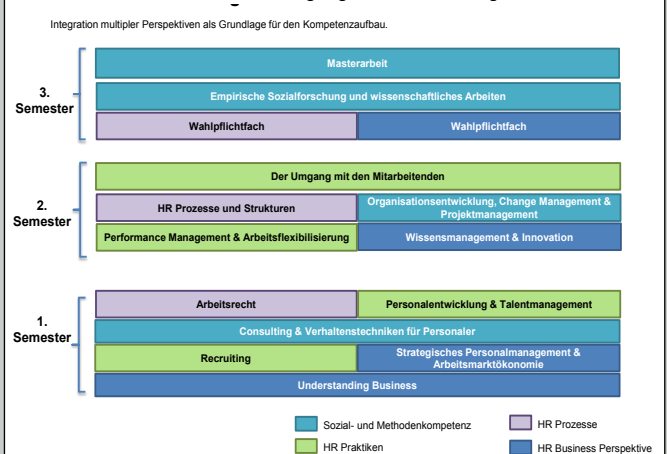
Integration multipler Perspektiven als Grundlage für den Kompetenzaufbau.

3. Semester

Masterarbeit

Empirische Sozialforschung und wissenschaftliches Arbeiten

Wahlpflichtfach

Wahlpflichtfach

2. Semester

Der Umgang mit den Mitarbeitenden

HR Prozesse und Strukturen

Organisationsentwicklung, Change Management & Projektmanagement

Performance Management & Arbeitsflexibilisierung

Wissensmanagement & Innovation

1. Semester

Arbeitsrecht

Personalentwicklung & Talentmanagement

Consulting & Verhaltenstechniken für Personaler

Recruiting

Strategisches Personalmanagement & Arbeitsmarktökonomie

Understanding Business

Sozial- und Methodenkompetenz

HR Prozesse

HR Praktiken

HR Business Perspektive